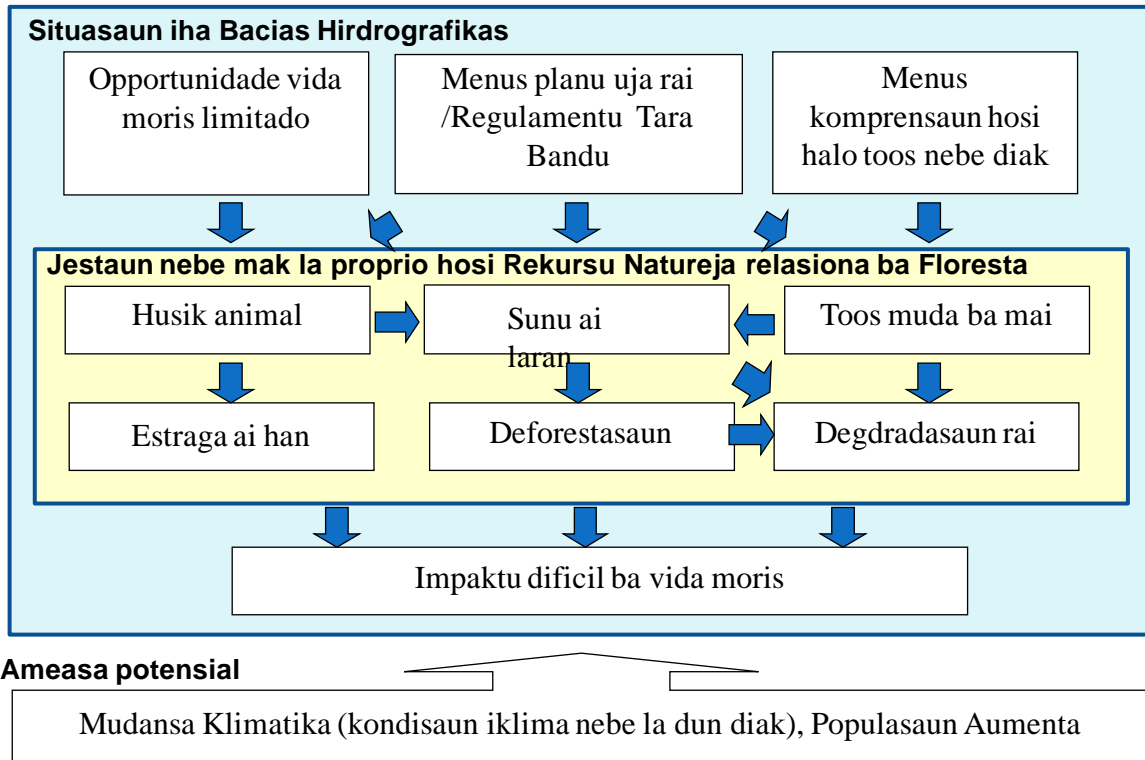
Situasaun iha Bacias Hirdrografikas

Opportunidade vida moris limitado

Menus planu uja rai /Regulamentu Tara Bandu

Menus komprensaun hosi halo toos nebe diak

Jestaun nebe mak la proprio hosi Rekursu Natureja relasiona ba Floresta

Husik animal

Sunu ai laran

Toos muda ba mai

Estraga ai han

Deforestasaun

Degdradasaun rai

Impaktu dificil ba vida moris

Ameasa potensial

Mudansa Klimatika (kondisaun iklima nebe la dun diak), Populasaun Aumenta